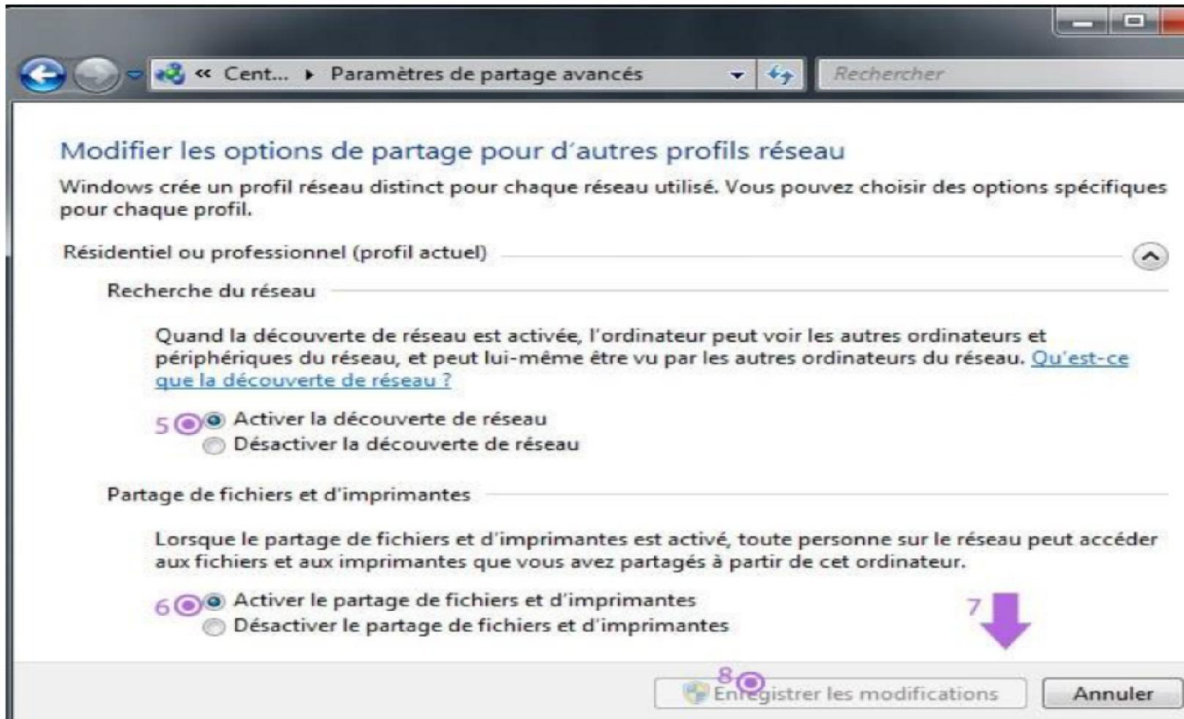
« Cent... ▸ Paramètres de partage avancés

Rechercher

Modifier les options de partage pour d'autres profils réseau

Windows crée un profil réseau distinct pour chaque réseau utilisé. Vous pouvez choisir des options spécifiques pour chaque profil.

Résidentiel ou professionnel (profil actuel)

Recherche du réseau

Quand la découverte de réseau est activée, l'ordinateur peut voir les autres ordinateurs et périphériques du réseau, et peut lui-même être vu par les autres ordinateurs du réseau. Qu'est-ce que la découverte de réseau ?

5 Activer la découverte de réseau
Désactiver la découverte de réseau

Partage de fichiers et d'imprimantes

Lorsque le partage de fichiers et d'imprimantes est activé, toute personne sur le réseau peut accéder aux fichiers et aux imprimantes que vous avez partagés à partir de cet ordinateur.

6 Activer le partage de fichiers et d'imprimantes
Désactiver le partage de fichiers et d'imprimantes

7

8 Enregistrer les modifications

Annuler